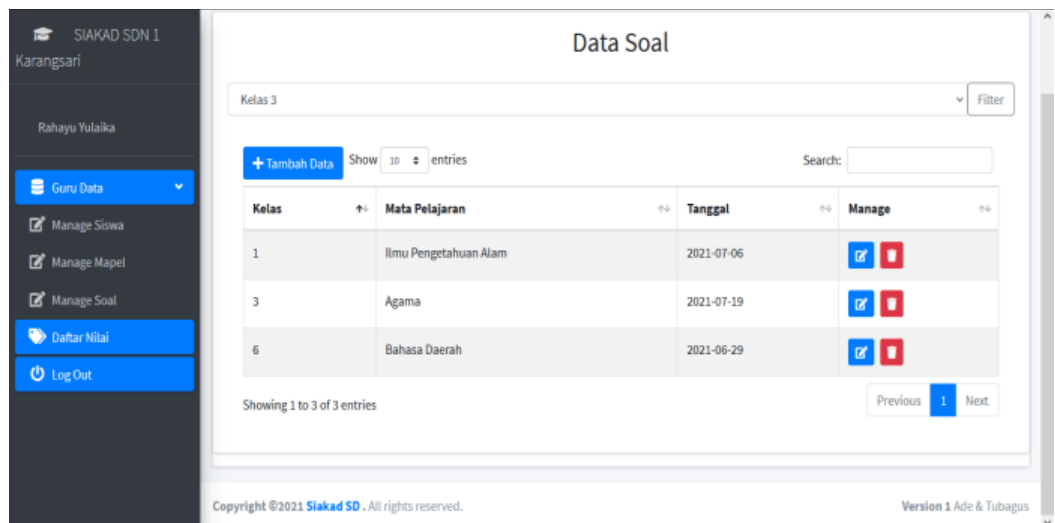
SIAKAD SDN 1 Karangsari

Rahayu Yulaika

Guru Data

Manage Siswa

Manage Mapel

Manage Soal

Daftar Nilai

Log Out

Data Soal

Kelas 3

Filter

+ Tambah Data

Show 10 entries

Search:

| Kelas | Mata Pelajaran | Tanggal | Manage |
|---|---|---|---|
| 1 | Ilmu Pengetahuan Alam | 2021-07-06 | |
| 3 | Agama | 2021-07-19 | |
| 6 | Bahasa Daerah | 2021-06-29 | |

Showing 1 to 3 of 3 entries

Previous 1 Next

Copyright ©2021 Siakad SD . All rights reserved.

Version 1 Ade & Tubagus